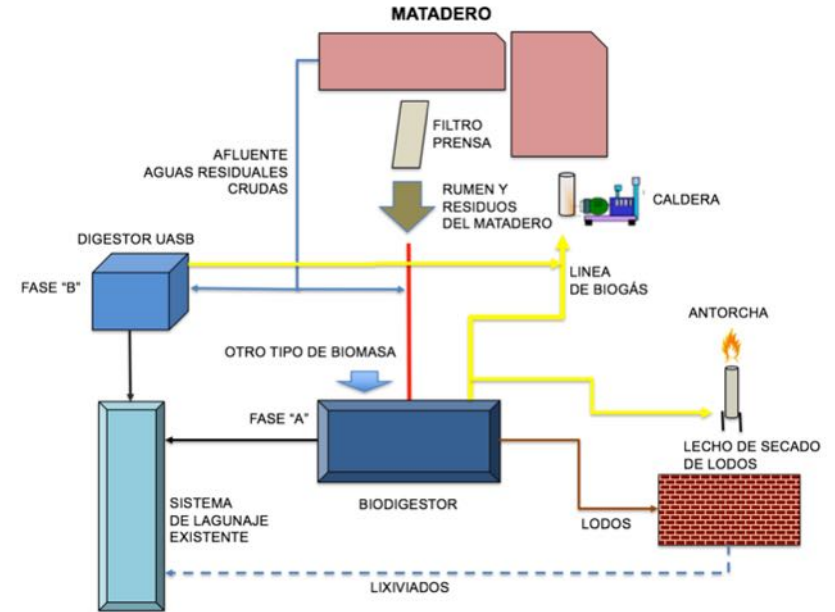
MATADERO

FILTRO PRENSA

AFLUENTE AGUAS RESIDUALES CRUDAS

RUMEN Y RESIDUOS DEL MATADERO

CALDERA

DIGESTOR UASB

FASE "B"

LINEA DE BIOGÁS

ANTORCHA

OTRO TIPO DE BIOMASA

FASE "A"

LECHO DE SECADO DE LODOS

SISTEMA DE LAGUNAJE EXISTENTE

BIODIGESTOR

LODOS

LIXIVIADOS